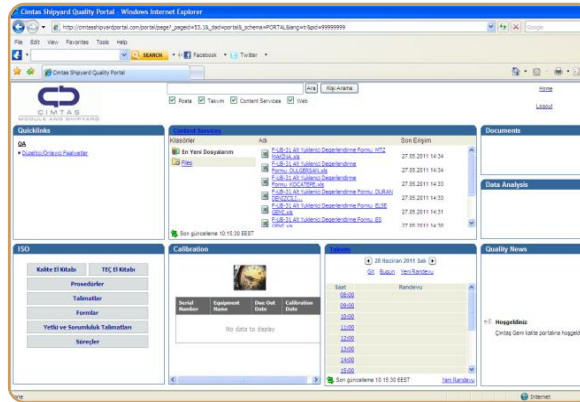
Cimtas Shipyard Quality Portal - Windows Internet Explorer

http://cimtasshipyardportal.com/portal/page?_pageid=53,1&_dad=portal&_schema=PORTAL&langwr&pid=99999999

File Edit View Favorites Tools Help

SEARCH Facebook Twitter

Cimtas Shipyard Quality Portal

Ara Kişi Arama

Posta Takvim Content Services Web

Home

Logout

CIMTAS MODULE AND SHIPYARD

Quicklinks

QA

Düzeltici/Önleyici Faaliyetler

Content Services

Klasörler

En Yeni Dosyalarım

Files

Adı

F-UB-31 Alt Yüklenici Değerlendirme Formu NTZ MAKİNA.xls

F-UB-31 Alt Yüklenici Değerlendirme Formu DİLGERSAN.xls

F-UB-31 Alt Yüklenici Değerlendirme Formu KOCATEPE.xls

F-UB-31 Alt Yüklenici Değerlendirme Formu DURAN DENİZCİLİ...

F-UB-31 Alt Yüklenici Değerlendirme Formu ELSE GEMİ.xls

F-UB-31 Alt Yüklenici Değerlendirme Formu ES GEMİ.xls

Son Erişim

27.05.2011 14:34

27.05.2011 14:34

27.05.2011 14:33

27.05.2011 14:33

27.05.2011 14:31

27.05.2011 14:30

Son güncelleme 10:15:30 EEST

Documents

Data Analysis

ISO

Kalite El Kitabı

TEÇ El Kitabı

Prosedürler

Talimatlar

Formlar

Yetki ve Sorumluluk Talimatları

Süreçler

Calibration

| Serial Number | Equipment Name | Due Out Date | Calibration Date |
|---|---|---|---|
| No data to display | | | |

Takvim

28 Haziran 2011 Salı

Git Bugün Yeni Randevu

| Saat | Randevu |
|---|---|
| 08:00 | |
| 09:00 | |
| 10:00 | |
| 11:00 | |
| 12:00 | |
| 13:00 | |
| 14:00 | |
| 15:00 | |

Son güncelleme 10:15:30 EEST

Yeni Randevu

Quality News

Hoşgeldiniz

Çimtaş Gemi kalite portalına hoşgeld

one

Internet